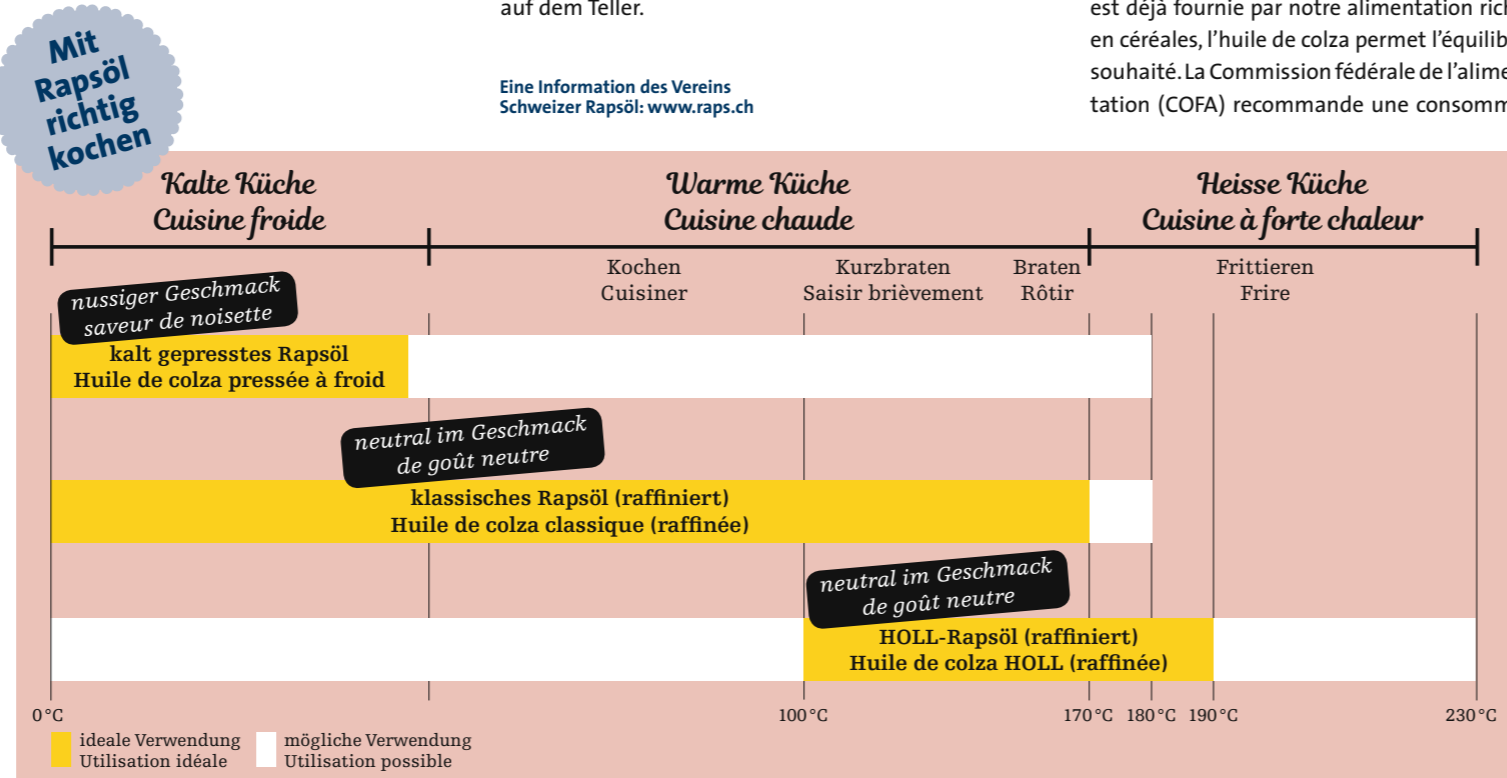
Mit Rapsöl richtig kochen

auf dem Teller.

Eine Information des Vereins Schweizer Rapsöl: www.raps.ch

est déjà fournie par notre alimentation rich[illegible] en céréales, l'huile de colza permet l'équilib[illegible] souhaité. La Commission fédérale de l'alime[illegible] tation (COFA) recommande une consomm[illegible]

Kalte Küche
Cuisine froide

Warme Küche
Cuisine chaude

Heisse Küche
Cuisine à forte chaleur

Kochen
Cuisiner

Kurzbraten
Saisir brièvement

Braten
Rôtir

Frittieren
Frire

nussiger Geschmack
saveur de noisette

kalt gepresstes Rapsöl
Huile de colza pressée à froid

neutral im Geschmack
de goût neutre

klassisches Rapsöl (raffiniert)
Huile de colza classique (raffinée)

neutral im Geschmack
de goût neutre

HOLL-Rapsöl (raffiniert)
Huile de colza HOLL (raffinée)

0 °C
100 °C
170 °C
180 °C
190 °C
230 °C

ideale Verwendung
Utilisation idéale

mögliche Verwendung
Utilisation possible